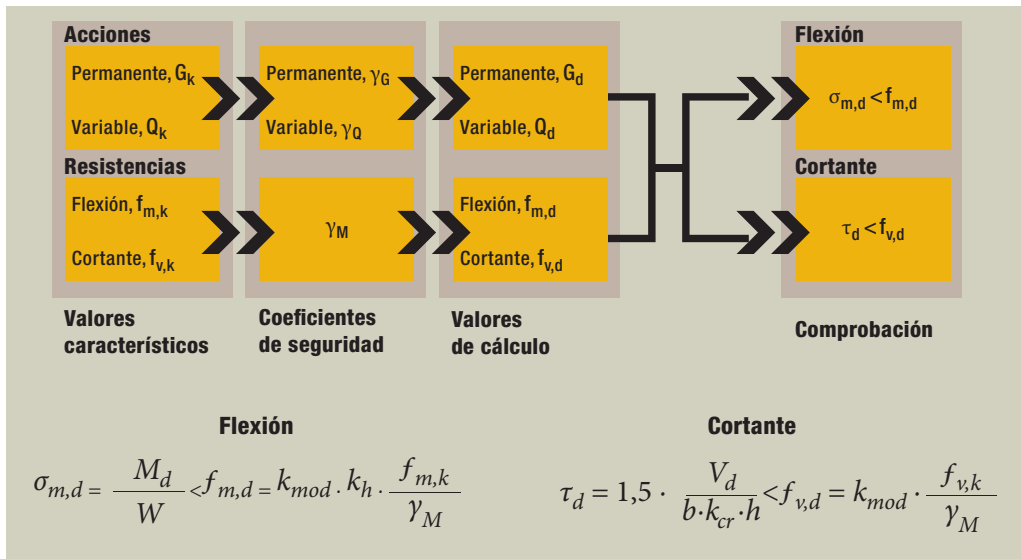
Acciones

Permanente, $G_k$

Variable, $Q_k$

Resistencias

Flexión, $f_{m,k}$

Cortante, $f_{v,k}$

Permanente, $\gamma_G$

Variable, $\gamma_Q$

$\gamma_M$

Permanente, $G_d$

Variable, $Q_d$

Flexión, $f_{m,d}$

Cortante, $f_{v,d}$

Flexión

$\sigma_{m,d} < f_{m,d}$

Cortante

$\tau_d < f_{v,d}$

Valores característicos

Coeficientes de seguridad

Valores de cálculo

Comprobación

Flexión

$\sigma_{m,d} = \frac{M_d}{W} < f_{m,d} = k_{mod} \cdot k_h \cdot \frac{f_{m,k}}{\gamma_M}$

Cortante

$\tau_d = 1,5 \cdot \frac{V_d}{b \cdot k_{cr} \cdot h} < f_{v,d} = k_{mod} \cdot \frac{f_{v,k}}{\gamma_M}$